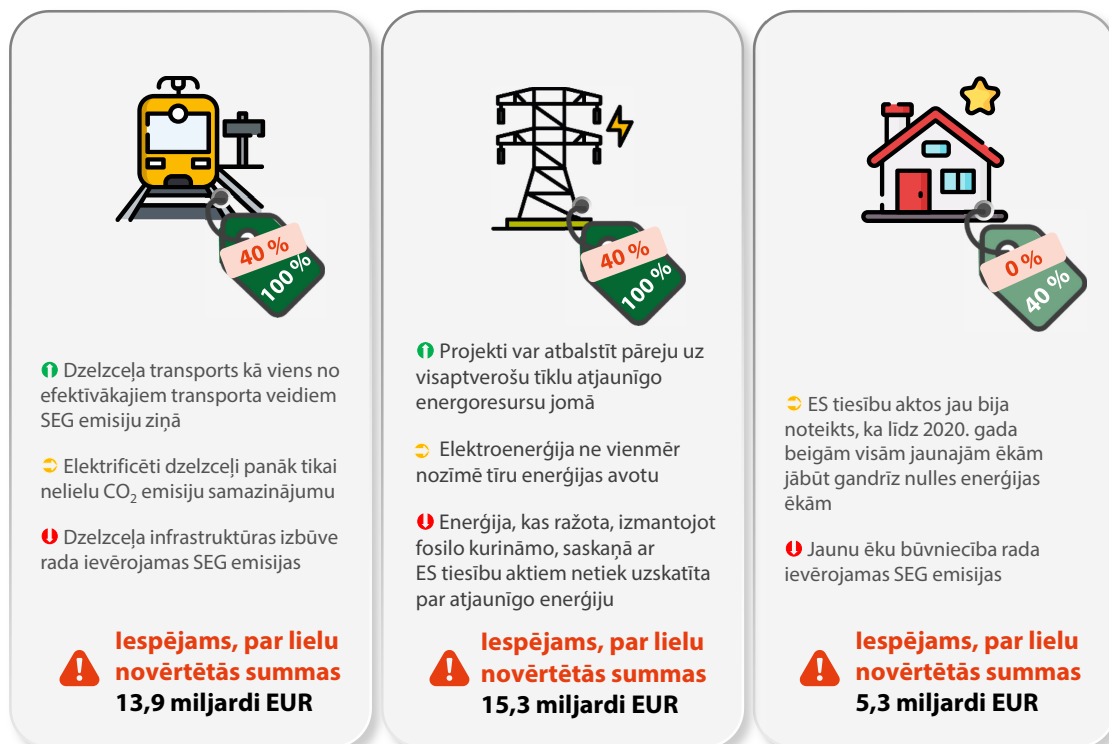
40 %
100 %

Dzelzceļa transports kā viens no efektīvākajiem transporta veidiem SEG emisiju ziņā

Elektrificēti dzelzceļi panāk tikai nelielu $CO_2$ emisiju samazinājumu

Dzelzceļa infrastruktūras izbūve rada ievērojamas SEG emisijas

Iespējams, par lielu novērtētās summas
13,9 miljardi EUR

40 %
100 %

Projekti var atbalstīt pāreju uz visaptverošu tīklu atjaunīgo energoresursu jomā

Elektroenerģija ne vienmēr nozīmē tīru enerģijas avotu

Enerģija, kas ražota, izmantojot fosilo kurināmo, saskaņā ar ES tiesību aktiem netiek uzskatīta par atjaunīgo enerģiju

Iespējams, par lielu novērtētās summas
15,3 miljardi EUR

0 %
40 %

ES tiesību aktos jau bija noteikts, ka līdz 2020. gada beigām visām jaunajām ēkām jābūt gandrīz nulles enerģijas ēkām

Jaunu ēku būvniecība rada ievērojamas SEG emisijas

Iespējams, par lielu novērtētās summas
5,3 miljardi EUR